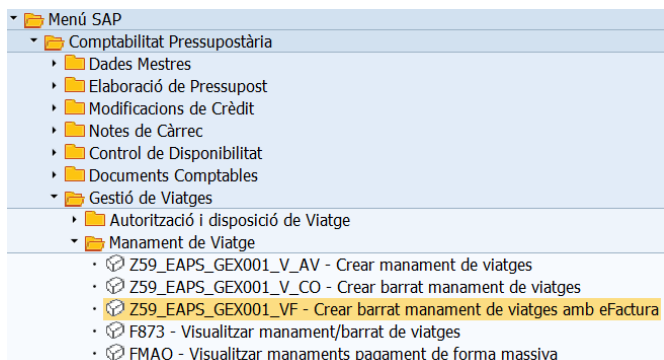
Menú SAP
Comptabilitat Pressupostària
Dades Mestres
Elaboració de Pressupost
Modificacions de Crèdit
Notes de Càrrec
Control de Disponibilitat
Documents Comptables
Gestió de Viatges
Autorització i disposició de Viatge
Manament de Viatge
Z59_EAPS_GEX001_V_AV - Crear manament de viatges
Z59_EAPS_GEX001_V_CO - Crear barrat manament de viatges
Z59_EAPS_GEX001_VF - Crear barrat manament de viatges amb eFactura
F873 - Visualitzar manament/barrat de viatges
FMAO - Visualitzar manaments pagament de forma massiva